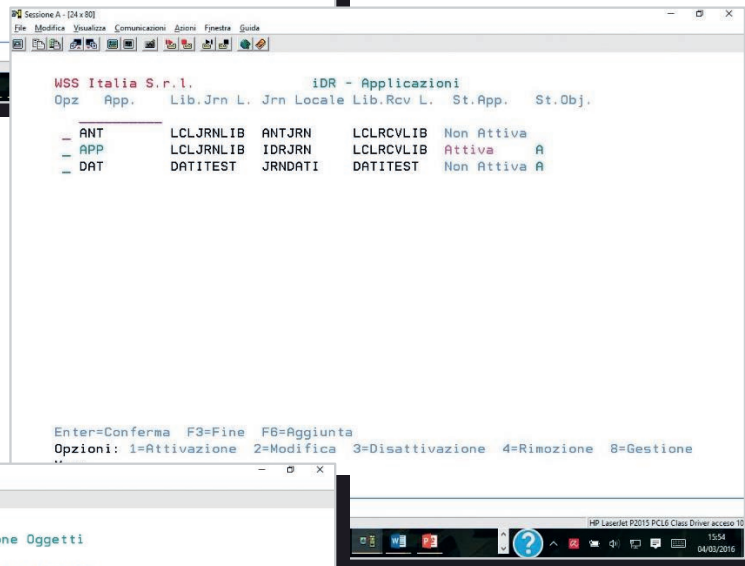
Sessione A - [24 x 80]
File Modifica Visualizza Comunicazioni Azioni Finestra Guida

WSS Italia S.r.l. iDR - Applicazioni
Opz App. Lib.Jrn L. Jrn Locale Lib.Rcv L. St.App. St.Obj.

| Opz | App. | Lib.Jrn L. | Jrn Locale | Lib.Rcv L. | St.App. | St.Obj. |
|---|---|---|---|---|---|---|
| _ | ANT | LCLJRNLIB | ANTJRN | LCLRCVLIB | Non Attiva | |
| _ | APP | LCLJRNLIB | IDRJRN | LCLRCVLIB | Attiva | A |
| _ | DAT | DATITEST | JRNDATI | DATITEST | Non Attiva | A |

Enter=Conferma F3=Fine F6=Aggiunta
Opzioni: 1=Attivazione 2=Modifica 3=Disattivazione 4=Rimozione 8=Gestione

one Oggetti

HP LaserJet P2015 PCL6 Class Driver acceso 10
15:54
04/03/2016